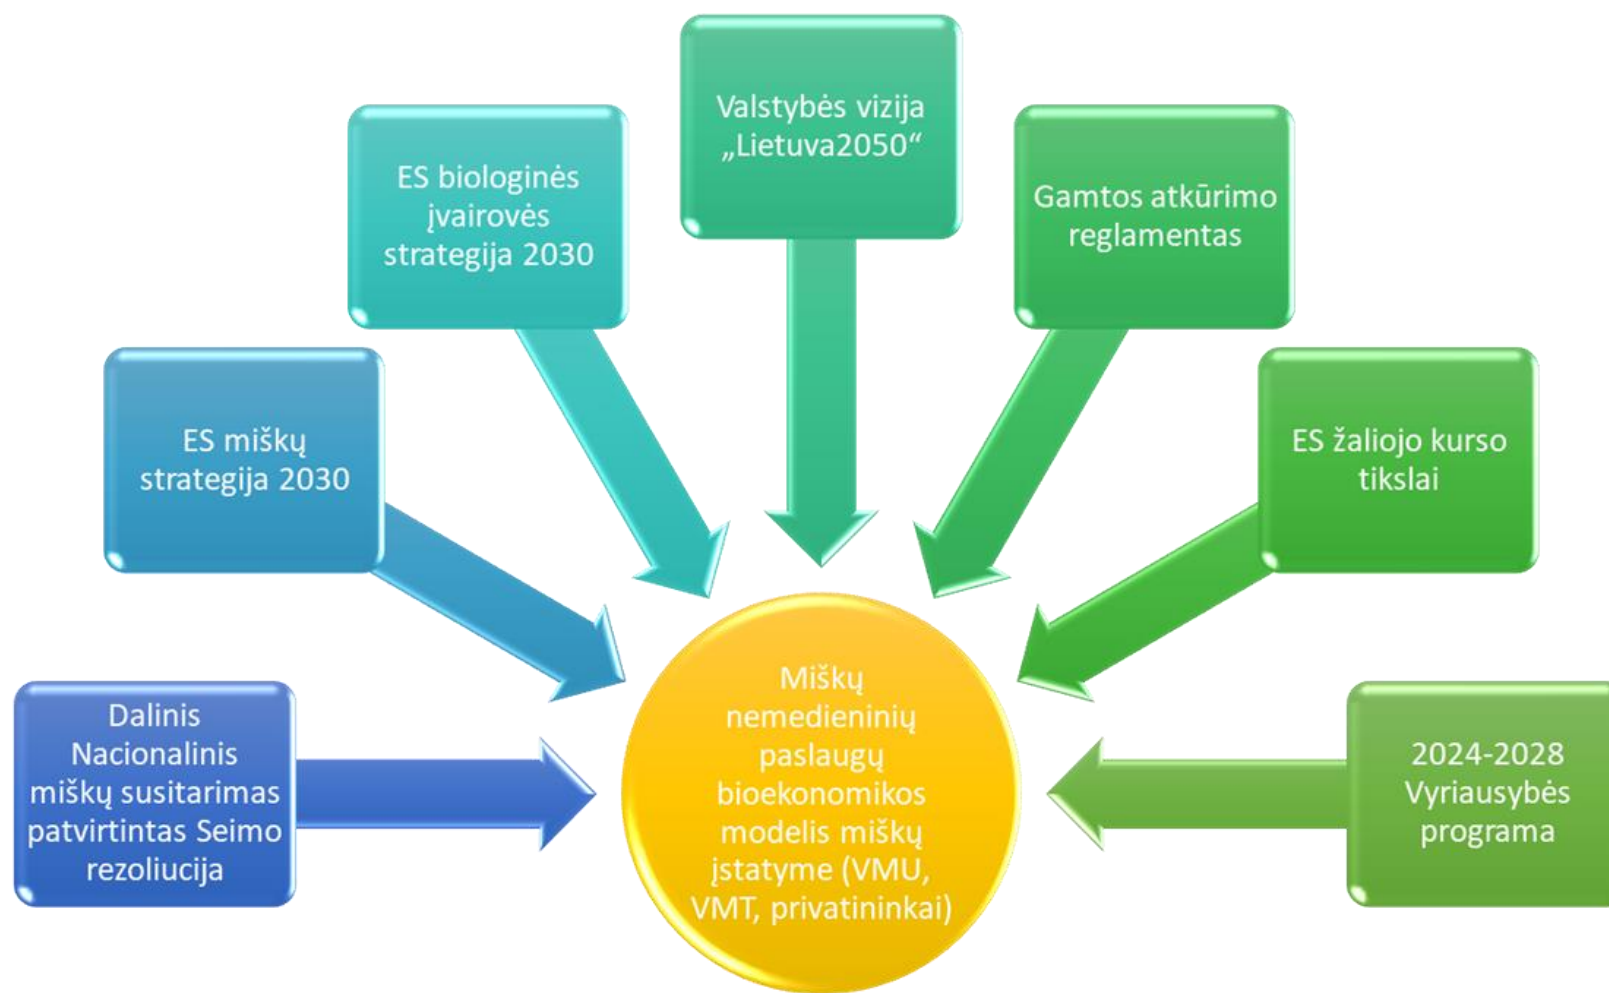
Valstybės vizija „Lietuva2050“

ES biologinės įvairovės strategija 2030

Gamtos atkūrimo reglamentas

ES miškų strategija 2030

ES žaliojo kurso tikslai

Dalinis Nacionalinis miškų susitarimas patvirtintas Seimo rezoliucija

Miškų nemedieninių paslaugų bioekonomikos modelis miškų įstatyme (VMU, VMT, privatininkai)

2024-2028 Vyriausybės programa